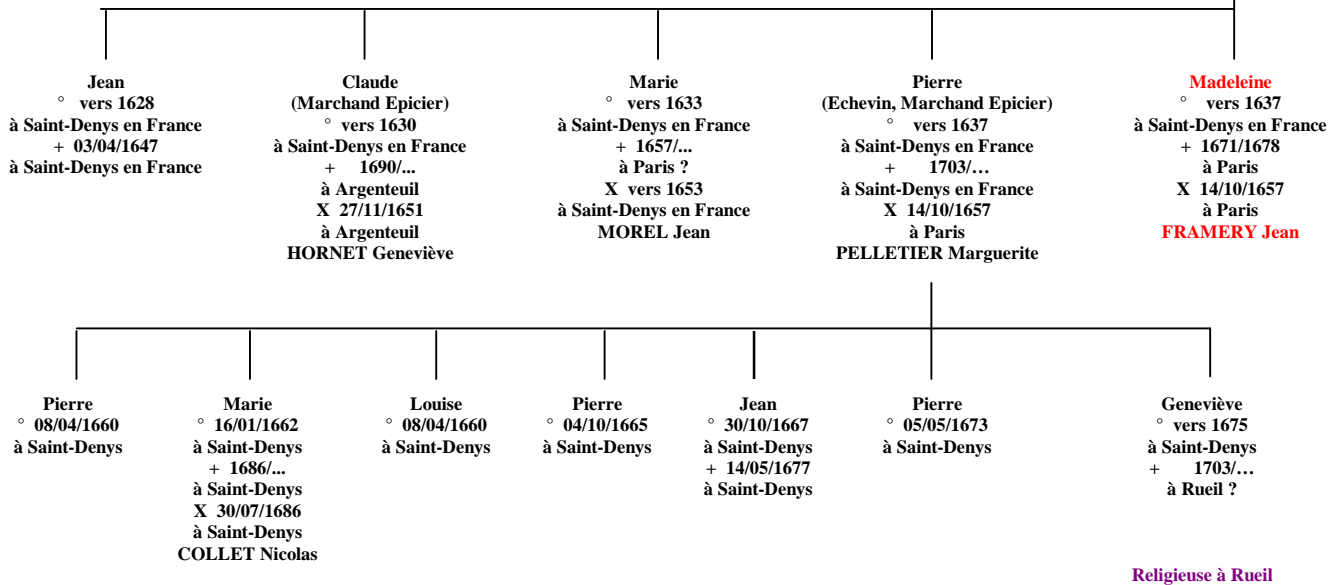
Jean
° vers 1628
à Saint-Denys en France
+ 03/04/1647
à Saint-Denys en France

Claude
(Marchand Epicier)
° vers 1630
à Saint-Denys en France
+ 1690/...
à Argenteuil
X 27/11/1651
à Argenteuil
HORNET Geneviève

Marie
° vers 1633
à Saint-Denys en France
+ 1657/...
à Paris ?
X vers 1653
à Saint-Denys en France
MOREL Jean

Pierre
(Echevin, Marchand Epicier)
° vers 1637
à Saint-Denys en France
+ 1703/…
à Saint-Denys en France
X 14/10/1657
à Paris
PELLETIER Marguerite

Madeleine
° vers 1637
à Saint-Denys en France
+ 1671/1678
à Paris
X 14/10/1657
à Paris
FRAMERY Jean

Pierre
° 08/04/1660
à Saint-Denys

Marie
° 16/01/1662
à Saint-Denys
+ 1686/...
à Saint-Denys
X 30/07/1686
à Saint-Denys
COLLET Nicolas

Louise
° 08/04/1660
à Saint-Denys

Pierre
° 04/10/1665
à Saint-Denys

Jean
° 30/10/1667
à Saint-Denys
+ 14/05/1677
à Saint-Denys

Pierre
° 05/05/1673
à Saint-Denys

Geneviève
° vers 1675
à Saint-Denys
+ 1703/…
à Rueil ?

Religieuse à Rueil